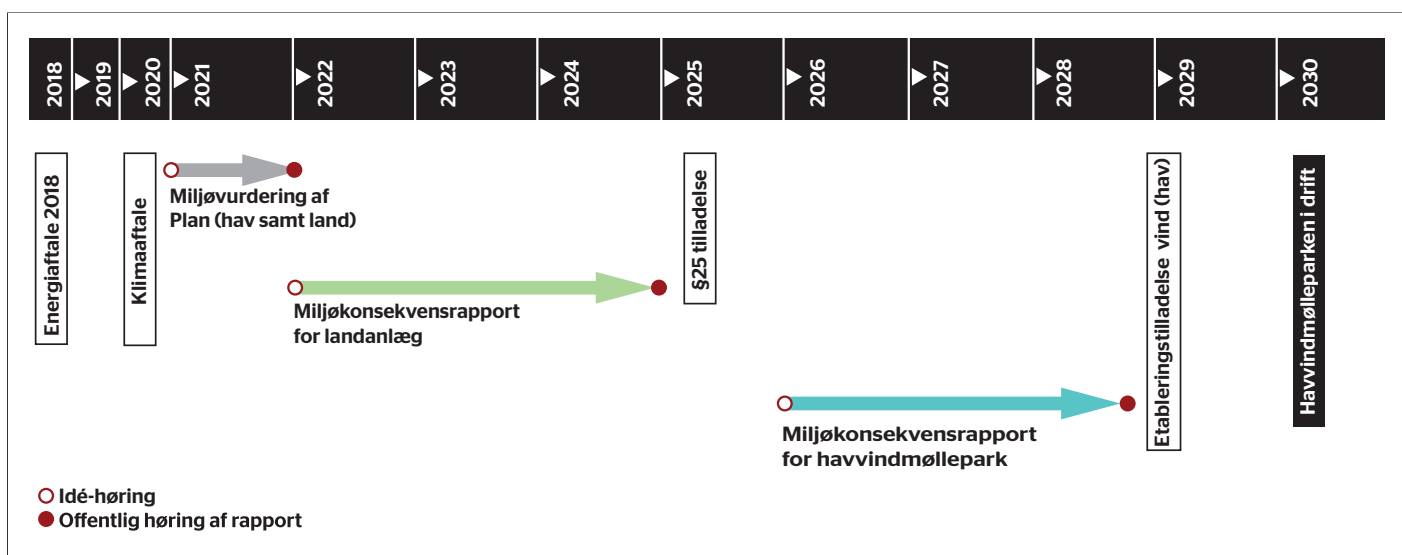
2018 2019 2020 2021 2022 2023 2024 2025 2026 2027 2028 2029 2030

Energiaftale 2018

Klimaaftale

Miljøvurdering af Plan (hav samt land)

§25 tilladelse

Miljøkonsekvensrapport for landanlæg

Etableringstilladelse vind (hav)

Havvindmølleparken i drift

Miljøkonsekvensrapport for havvindmøllepark

Idé-høring
Offentlig høring af rapport